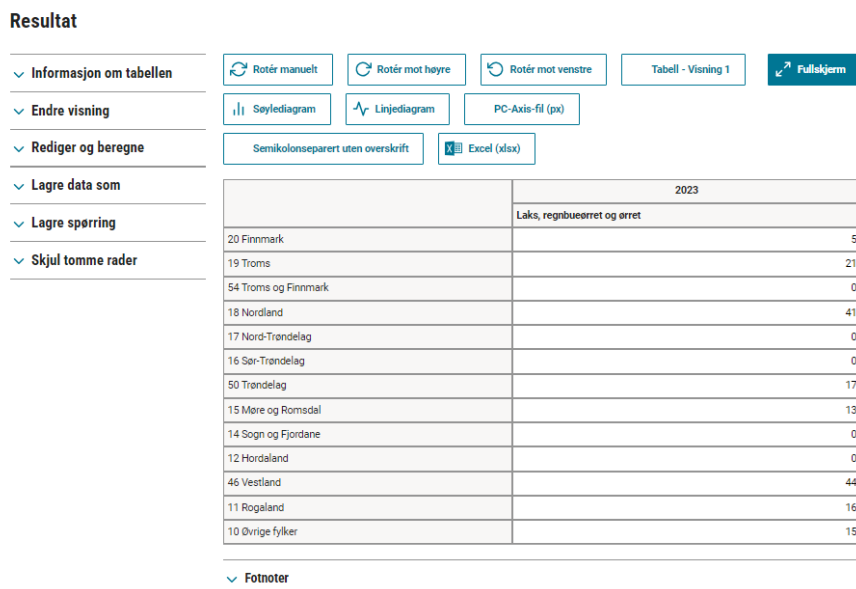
Resultat

Informasjon om tabellen
Endre visning
Rediger og beregne
Lagre data som
Lagre spørring
Skjul tomme rader

Rotér manuelt
Rotér mot høyre
Rotér mot venstre
Tabell - Visning 1
Fullskjerm
Søylediagram
Linjediagram
PC-Axis-fil (px)
Semikolonseparert uten overskrift
Excel (xlsx)

| | 2023 |
|---|---|
| | Laks, regnbueørret og ørret |
| 20 Finnmark | 5 |
| 19 Troms | 21 |
| 54 Troms og Finnmark | 0 |
| 18 Nordland | 41 |
| 17 Nord-Trøndelag | 0 |
| 16 Sør-Trøndelag | 0 |
| 50 Trøndelag | 17 |
| 15 Møre og Romsdal | 13 |
| 14 Sogn og Fjordane | 0 |
| 12 Hordaland | 0 |
| 46 Vestland | 44 |
| 11 Rogaland | 16 |
| 10 Øvrige fylker | 15 |

Fotnoter